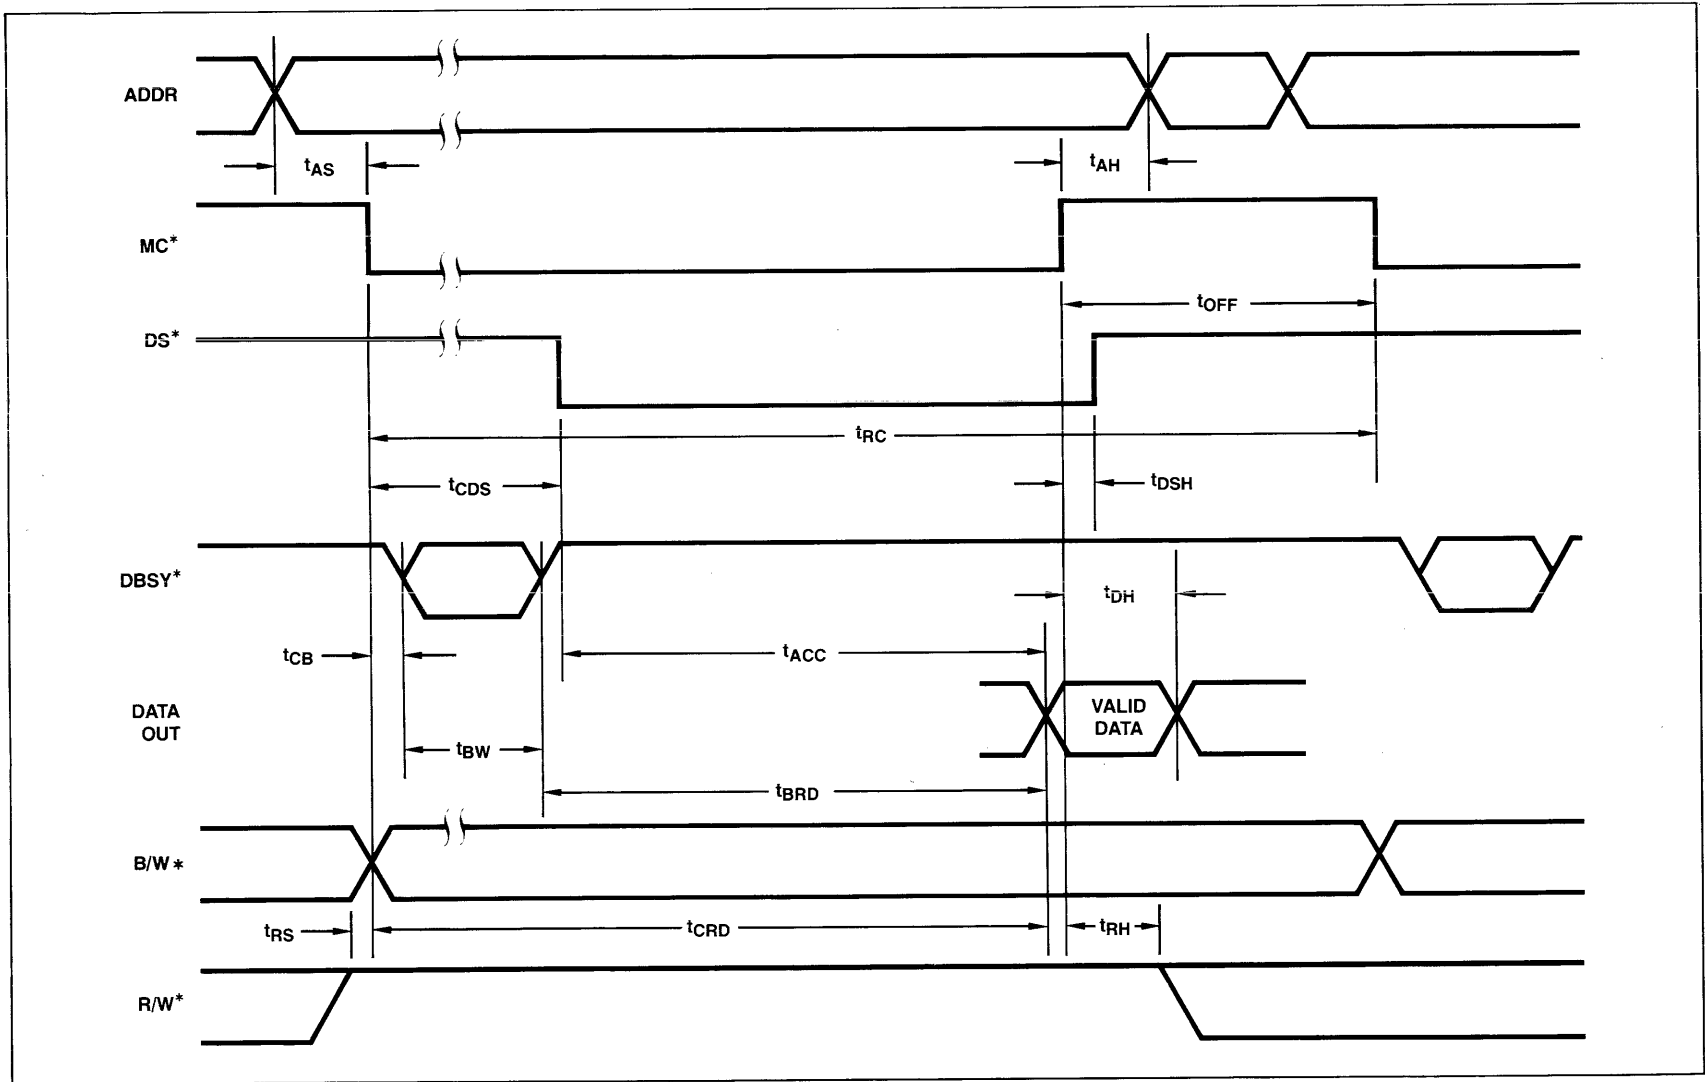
ADDR

$t_{AS}$

$t_{AH}$

MC*

$t_{OFF}$

DS*

$t_{RC}$

$t_{CDS}$

$t_{DSH}$

DBSY*

$t_{DH}$

$t_{CB}$

$t_{ACC}$

DATA OUT

VALID DATA

$t_{BW}$

$t_{BRD}$

B/W*

$t_{RS}$

$t_{CRD}$

$t_{RH}$

R/W*